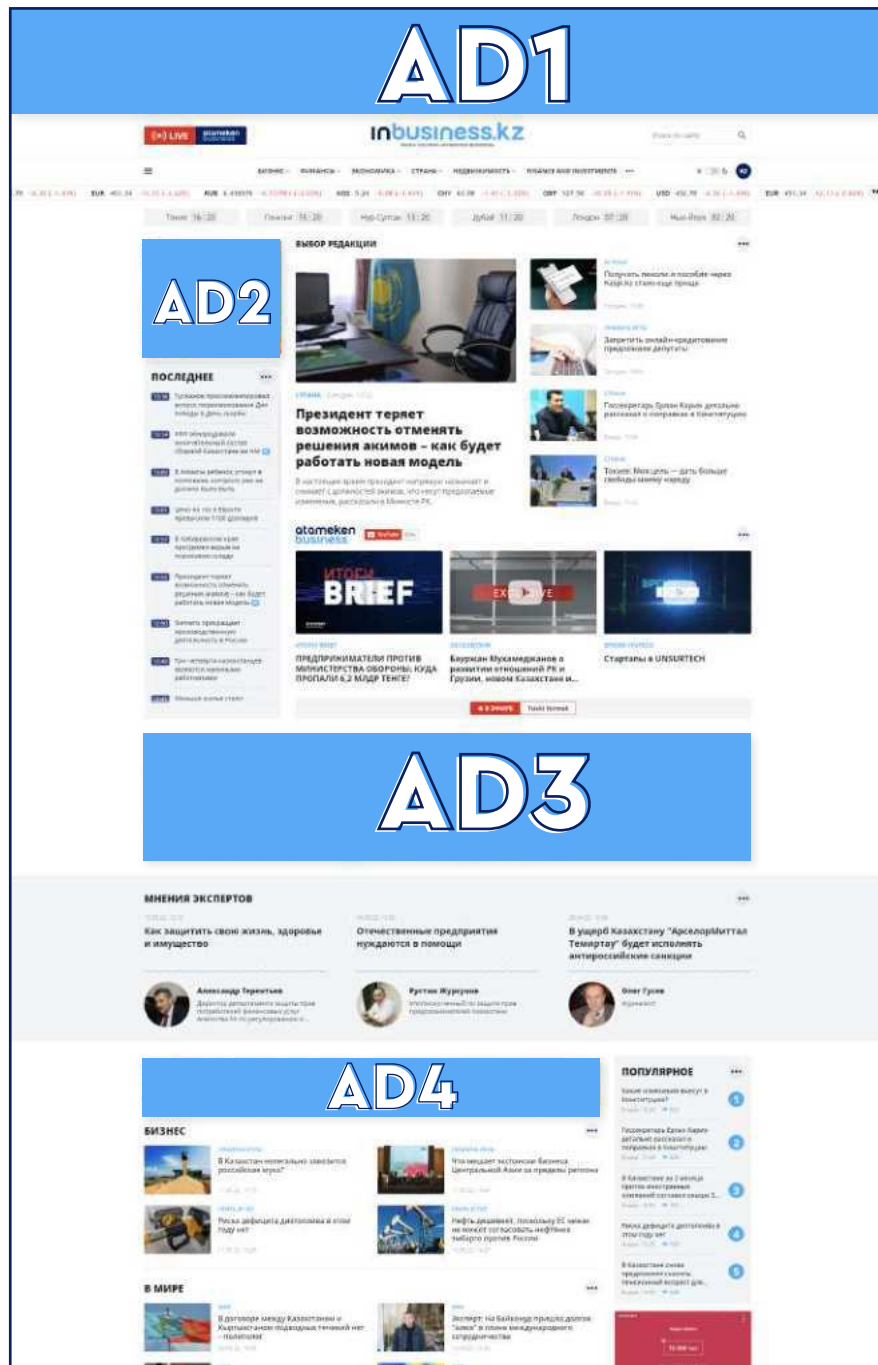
AD1

LIVE atameken business

inbusiness.kz

Поиск по сайту

БИЗНЕС ФИНАНСЫ ЭКОНОМИКА СТРАНА НЕДВИЖИМОСТЬ ФИНАНСЫ ДЛЯ ИНВЕСТИРОВАНИЯ

EUR RUB AED CNY GBP USD EUR

Токио 16:20 Пекин 15:20 Нур-Султан 13:20 Дубай 11:20 Лондон 07:20 Нью-Йорк 02:20

AD2

ВЫБОР РЕДАКЦИИ

ПОСЛЕДНЕЕ

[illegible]

СТРАНА

Президент теряет возможность отменять решения акимов – как будет работать новая модель

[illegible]

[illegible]

atameken business

ИТОГИ BRIEF

EXCLUSIVE

ПРЕДПРИНИМАТЕЛИ ПРОТИВ МИНИСТЕРСТВА ОБОРОНЫ: КУДА ПРОПАЛИ 6,2 МЛРД ТЕНГЕ?

Бауржан Мухамеджанов о развитии отношений РК и Грузии, новом Казахстане и...

Стартапы в UNSURTECH

AD3

МНЕНИЯ ЭКСПЕРТОВ

Как защитить свою жизнь, здоровье и имущество

Отечественные предприятия нуждаются в помощи

В ущерб Казахстану "АрселорМиттал Темиртау" будет исполнять антироссийские санкции

Александр Терентьев

Рустам Журсунов

Олег Гусев

AD4

ПОПУЛЯРНОЕ

1 2 3 4 5

БИЗНЕС

В МИРЕ

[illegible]